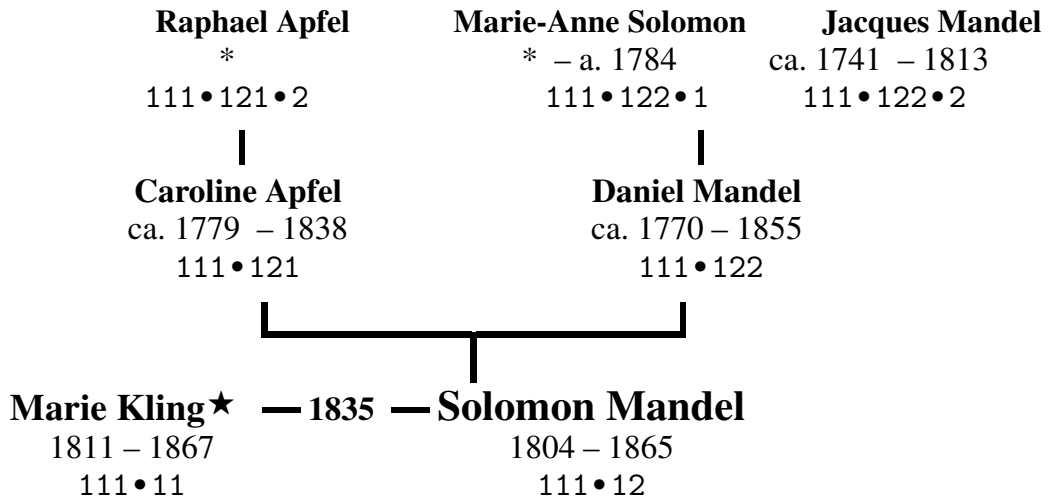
**Raphael Apfel**
*
111•121•2

**Marie-Anne Solomon**
* – a. 1784
111•122•1

**Jacques Mandel**
ca. 1741 – 1813
111•122•2

**Caroline Apfel**
ca. 1779 – 1838
111•121

**Daniel Mandel**
ca. 1770 – 1855
111•122

**Marie Kling**★ **1835** **Solomon Mandel**
1811 – 1867
111•11

1804 – 1865
111•12